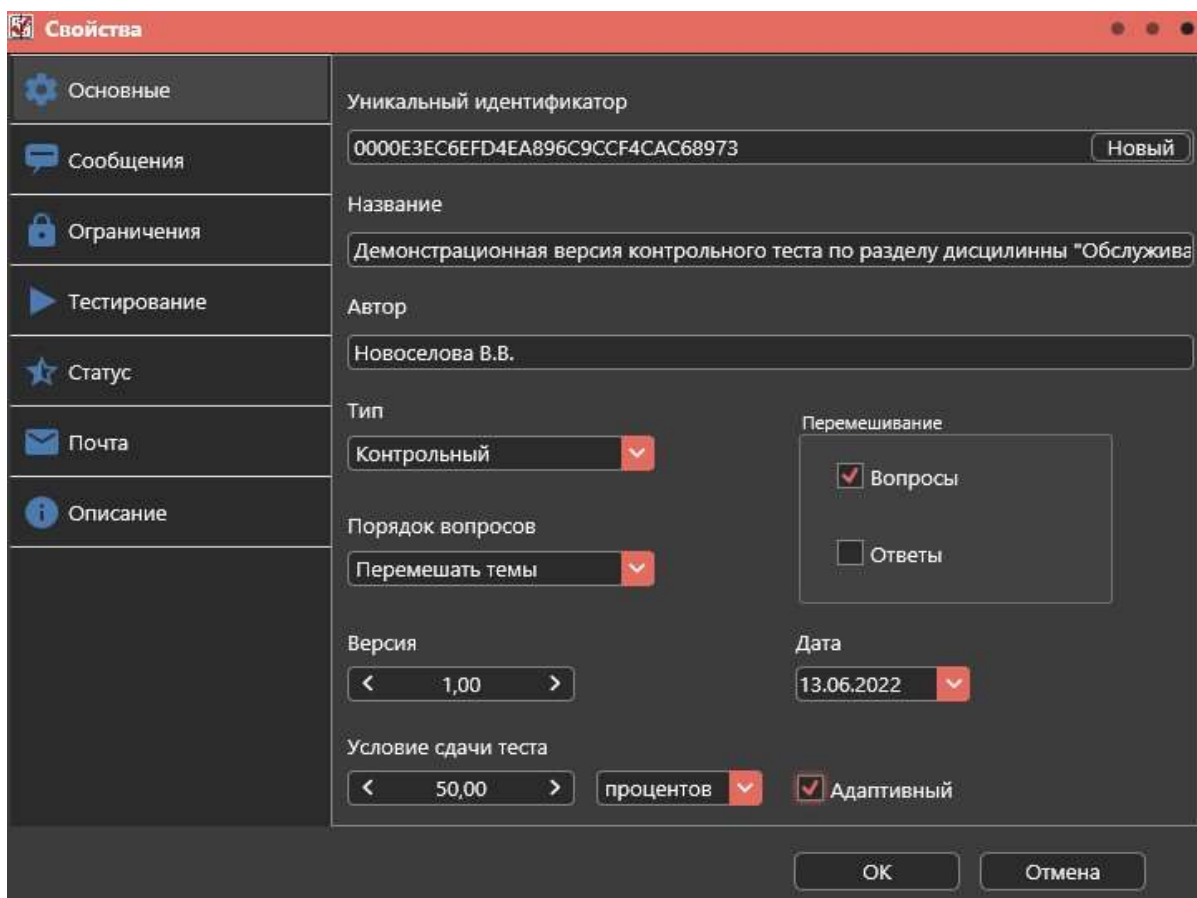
Свойства

Основные
Сообщения
Ограничения
Тестирование
Статус
Почта
Описание

Уникальный идентификатор
0000E3EC6EFD4EA896C9CCF4CAC68973
Новый

Название
Демонстрационная версия контрольного теста по разделу дисцилинны "Обслужива

Автор
Новоселова В.В.

Тип
Контрольный

Перемешивание
Вопросы
Ответы

Порядок вопросов
Перемешать темы

Версия
1,00

Дата
13.06.2022

Условие сдачи теста
50,00
процентов
Адаптивный

OK
Отмена